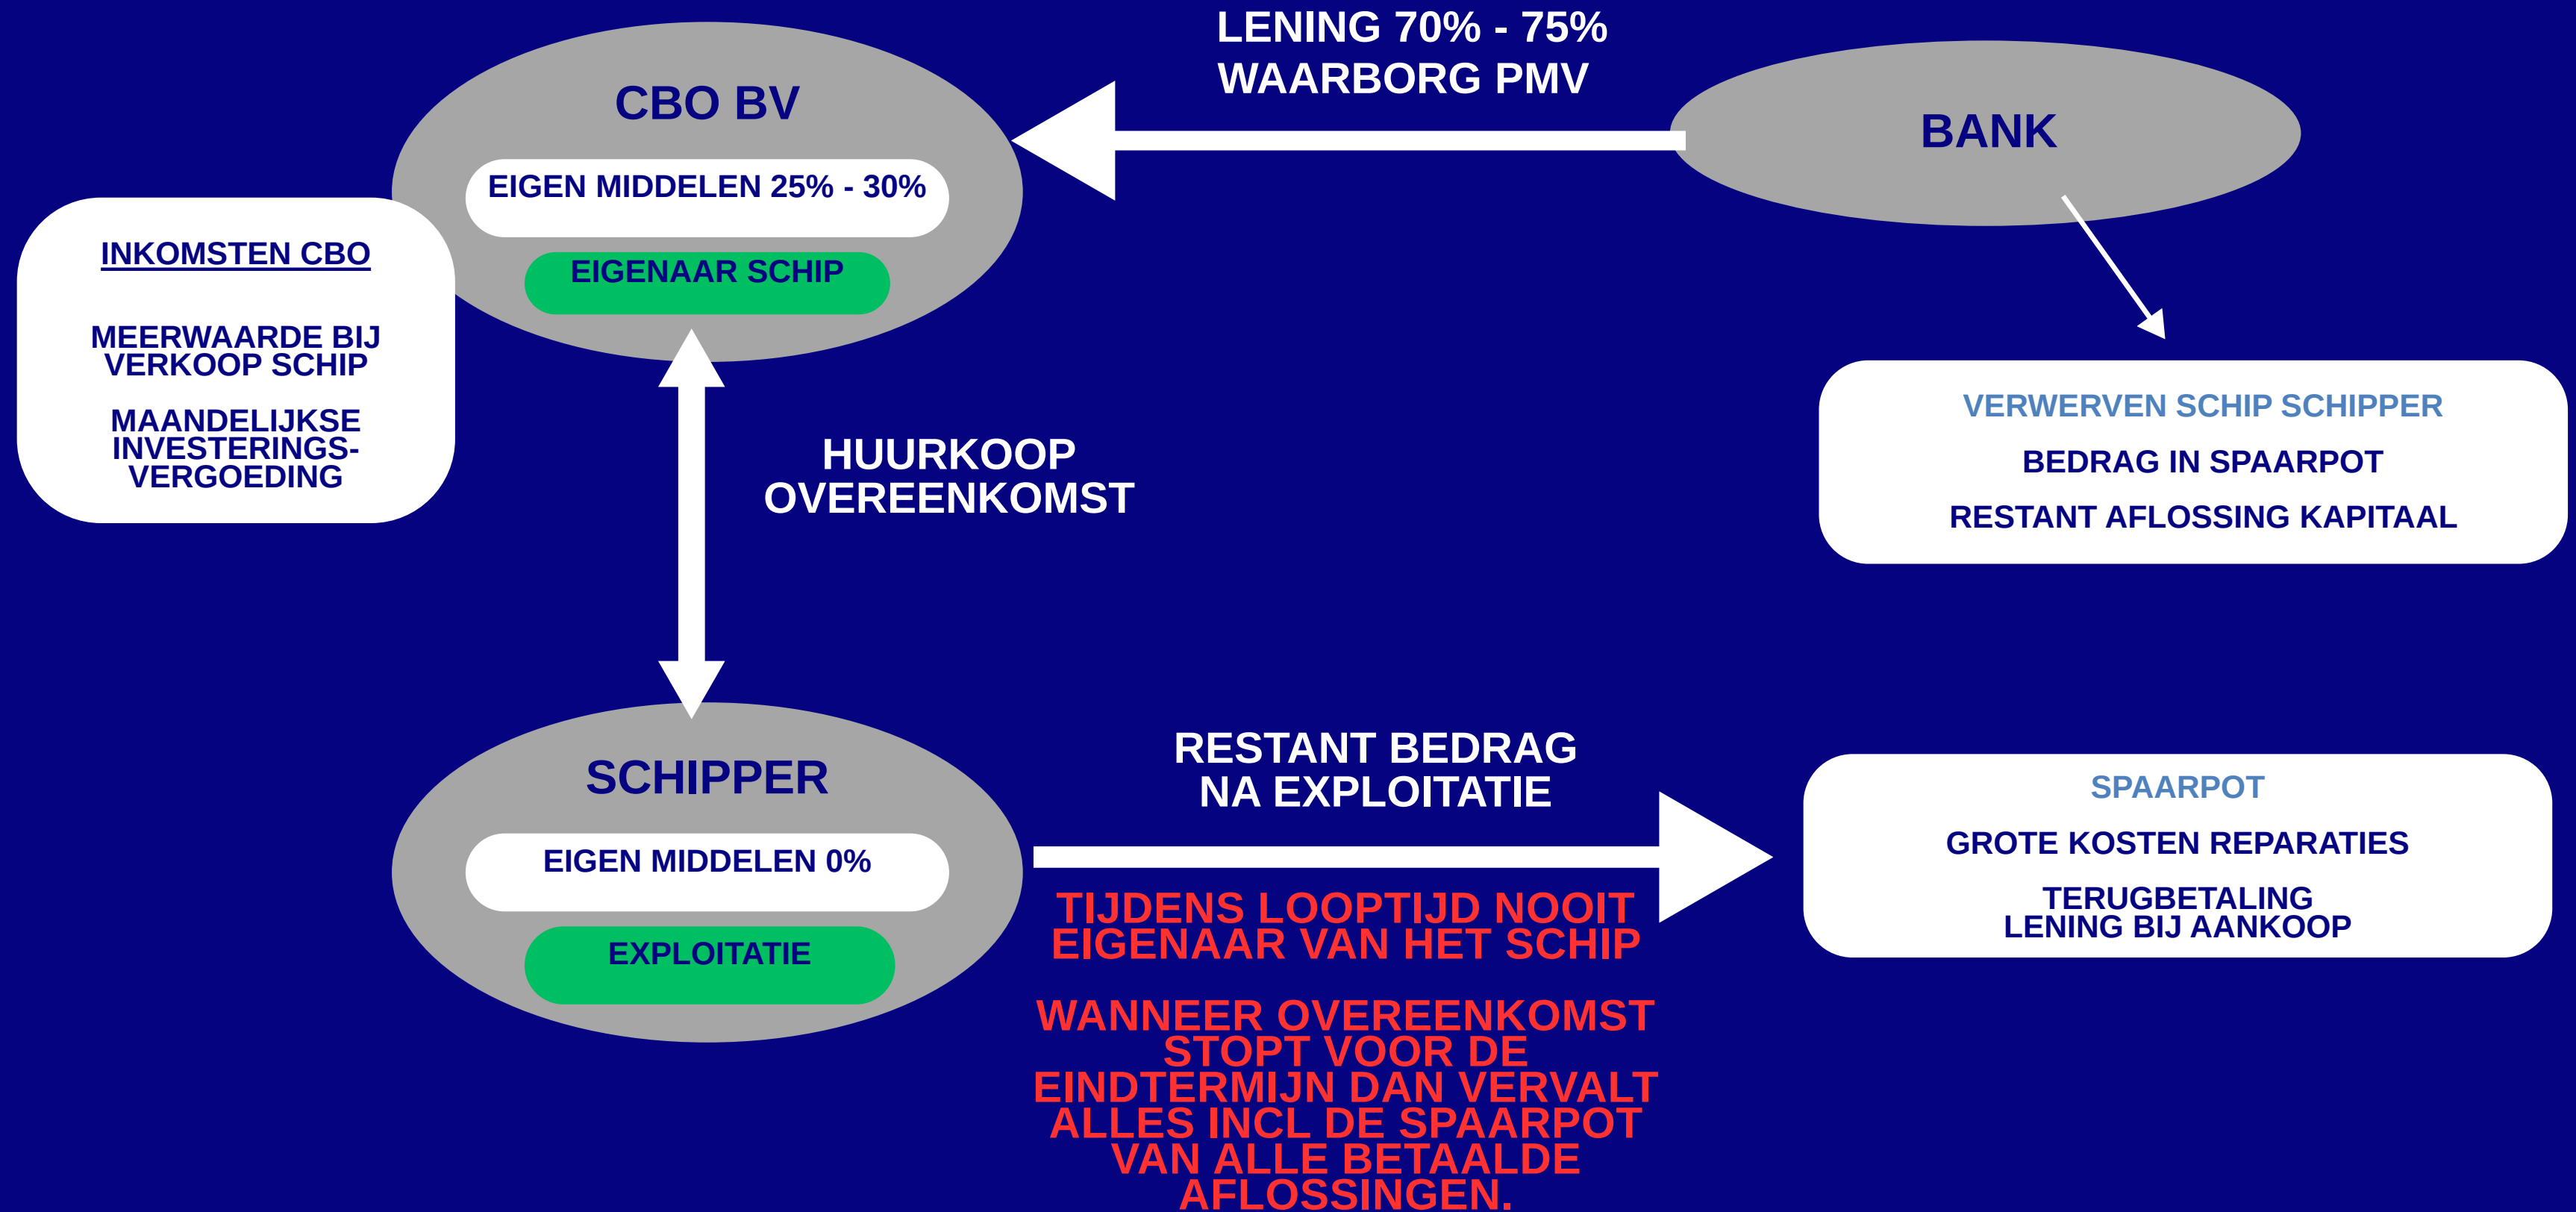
CBO BV

EIGEN MIDDELEN 25% - 30%

EIGENAAR SCHIP

LENING 70% - 75%
WAARBORG PMV

BANK

INKOMSTEN CBO

MEERWAARDE BIJ VERKOOP SCHIP

MAANDELIJKSE INVESTERINGS-VERGOEDING

VERWERVEN SCHIP SCHIPPER

BEDRAG IN SPAARPOT

RESTANT AFLOSSING KAPITAAL

HUURKOOP OVEREENKOMST

SCHIPPER

EIGEN MIDDELEN 0%

EXPLOITATIE

RESTANT BEDRAG NA EXPLOITATIE

SPAARPOT

GROTE KOSTEN REPARATIES

TERUGBETALING LENING BIJ AANKOOP

TIJDENS LOOPTIJD NOOIT EIGENAAR VAN HET SCHIP

WANNEER OVEREENKOMST STOPT VOOR DE EINDTERMIJN DAN VERVALT ALLES INCL DE SPAARPOT VAN ALLE BETAALDE AFLOSSINGEN.